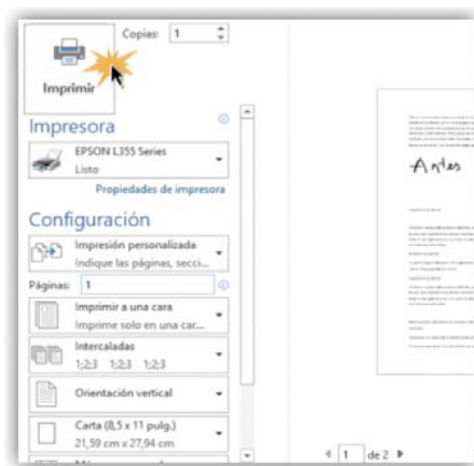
Imprimir

Copias: 1

Impresora

EPSON L355 Series
Listo

Propiedades de impresora

Configuración

Impresión personalizada
Indique las páginas, secci...

Páginas: 1

Imprimir a una cara
Imprime solo en una car...

Intercaladas
1;2;3 1;2;3 1;2;3

Orientación vertical

Carta (8,5 x 11 pulg.)
21,59 cm x 27,94 cm

Antes

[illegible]

1 de 2